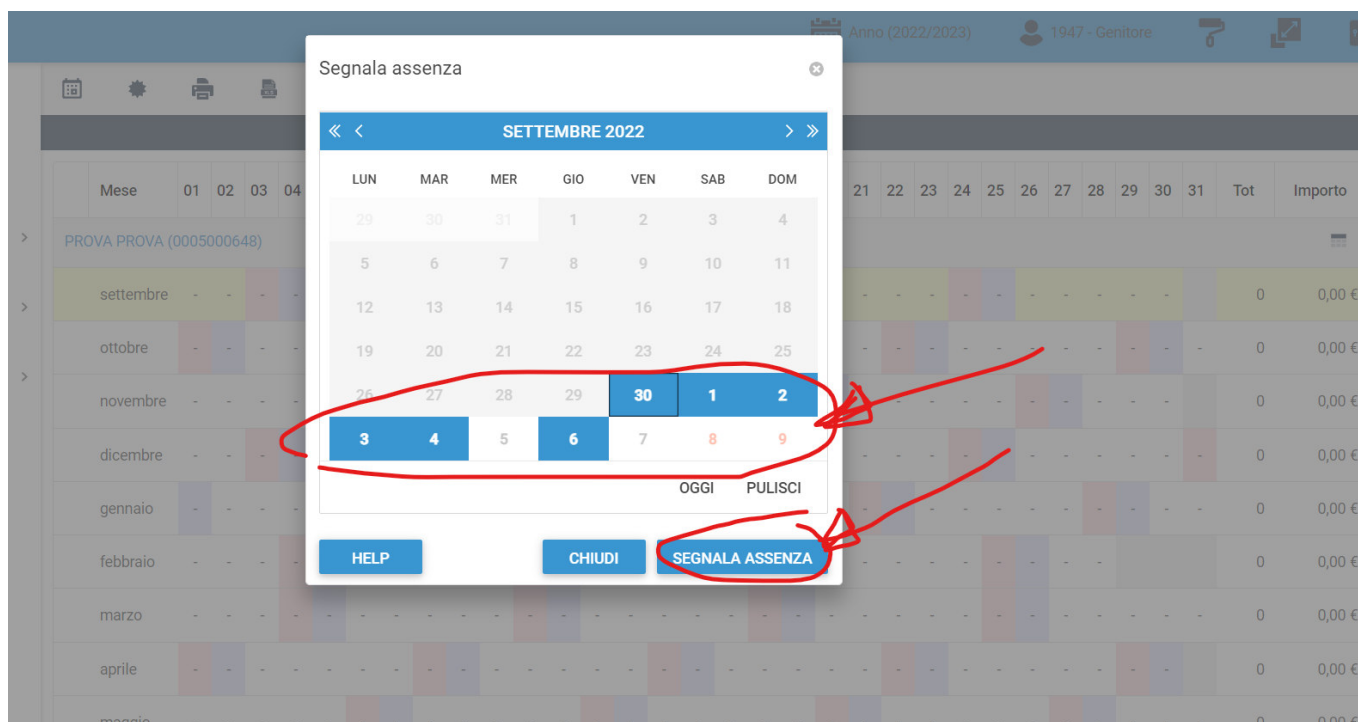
Anno (2022/2023) 1947 - Genitore

Segnala assenza

« ‹ SETTEMBRE 2022 › »

| LUN | MAR | MER | GIO | VEN | SAB | DOM |
|---|---|---|---|---|---|---|
| 29 | 30 | 31 | 1 | 2 | 3 | 4 |
| 5 | 6 | 7 | 8 | 9 | 10 | 11 |
| 12 | 13 | 14 | 15 | 16 | 17 | 18 |
| 19 | 20 | 21 | 22 | 23 | 24 | 25 |
| 26 | 27 | 28 | 29 | 30 | 1 | 2 |
| 3 | 4 | 5 | 6 | 7 | 8 | 9 |

OGGI PULISCI

HELP CHIUDI SEGNALA ASSENZA

| Mese | 01 | 02 | 03 | 04 | 21 | 22 | 23 | 24 | 25 | 26 | 27 | 28 | 29 | 30 | 31 | Tot | Importo |
|---|---|---|---|---|---|---|---|---|---|---|---|---|---|---|---|---|---|
| PROVA PROVA (0005000648) | | | | | | | | | | | | | | | | | |
| settembre | - | - | | | | | | | | | | | | | | 0 | 0,00 € |
| ottobre | - | - | | | | | | | | | | | | | | 0 | 0,00 € |
| novembre | - | - | | | | | | | | | | | | | | 0 | 0,00 € |
| dicembre | - | - | | | | | | | | | | | | | | 0 | 0,00 € |
| gennaio | - | - | | | | | | | | | | | | | | 0 | 0,00 € |
| febbraio | - | - | | | | | | | | | | | | | | 0 | 0,00 € |
| marzo | - | - | | | | | | | | | | | | | | 0 | 0,00 € |
| aprile | - | - | | | | | | | | | | | | | | 0 | 0,00 € |
| maggio | | | | | | | | | | | | | | | | 0 | 0,00 € |